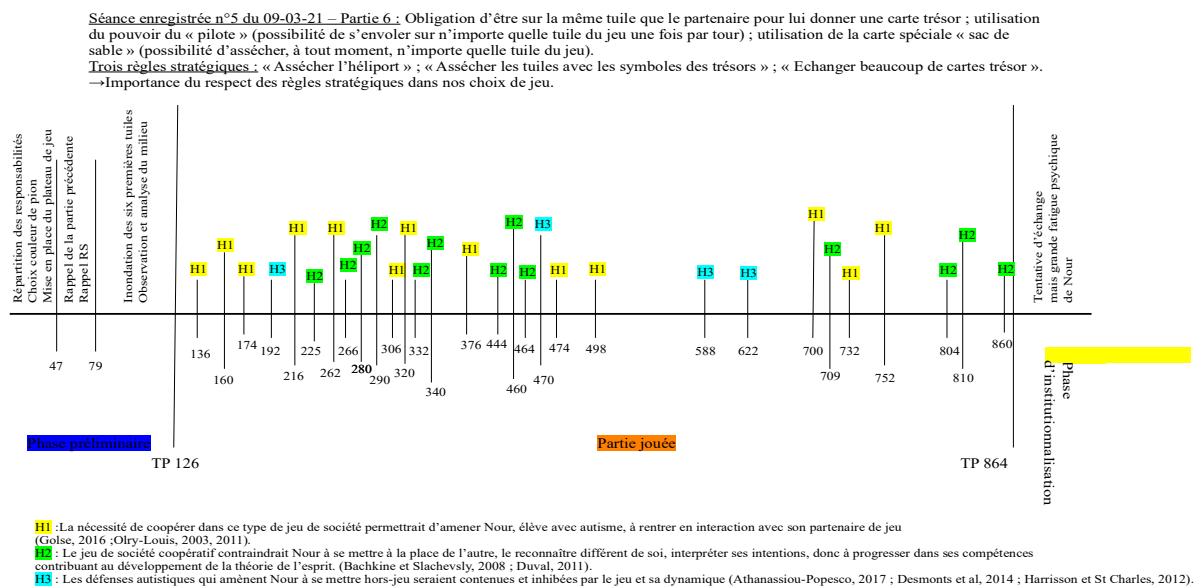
Séance enregistrée n°5 du 09-03-21 – Partie 6 : Obligation d'être sur la même tuile que le partenaire pour lui donner une carte trésor ; utilisation du pouvoir du « pilote » (possibilité de s'envoler sur n'importe quelle tuile du jeu une fois par tour) ; utilisation de la carte spéciale « sac de sable » (possibilité d'assécher, à tout moment, n'importe quelle tuile du jeu).
Trois règles stratégiques : « Assécher l'héliport » ; « Assécher les tuiles avec les symboles des trésors » ; « Echanger beaucoup de cartes trésor ».
→Importance du respect des règles stratégiques dans nos choix de jeu.

Répartition des responsabilités
Choix couleur de pion
Mise en place du plateau de jeu
Rappel de la partie précédente
Rappel RS
Inondation des six premières tuiles
Observation et analyse du milieu

47 79

H1 136
H1 160
H1 174
H3 192
H1 216
H2 225
H1 262
H2 266
H2 280
H2 290
H1 306
H1 320
H2 332
H2 340
H1 376
H2 444
H2 460
H2 464
H3 470
H1 474
H1 498
H3 588
H3 622
H1 700
H2 709
H1 732
H1 752
H2 804
H2 810
H2 860

Tentative d'échange mais grande fatigue psychique de Nour

Phase préliminaire
TP 126
Partie jouée
TP 864
Phase d'institutionnalisation

H1 :La nécessité de coopérer dans ce type de jeu de société permettrait d'amener Nour, élève avec autisme, à rentrer en interaction avec son partenaire de jeu (Golse, 2016 ;Olry-Louis, 2003, 2011).
H2 : Le jeu de société coopératif contraindrait Nour à se mettre à la place de l'autre, le reconnaître différent de soi, interpréter ses intentions, donc à progresser dans ses compétences contribuant au développement de la théorie de l'esprit. (Bachkine et Slachevsly, 2008 ; Duval, 2011).
H3 : Les défenses autistiques qui amènent Nour à se mettre hors-jeu seraient contenues et inhibées par le jeu et sa dynamique (Athanassiou-Popesco, 2017 ; Desmonts et al, 2014 ; Harrisson et St Charles, 2012).